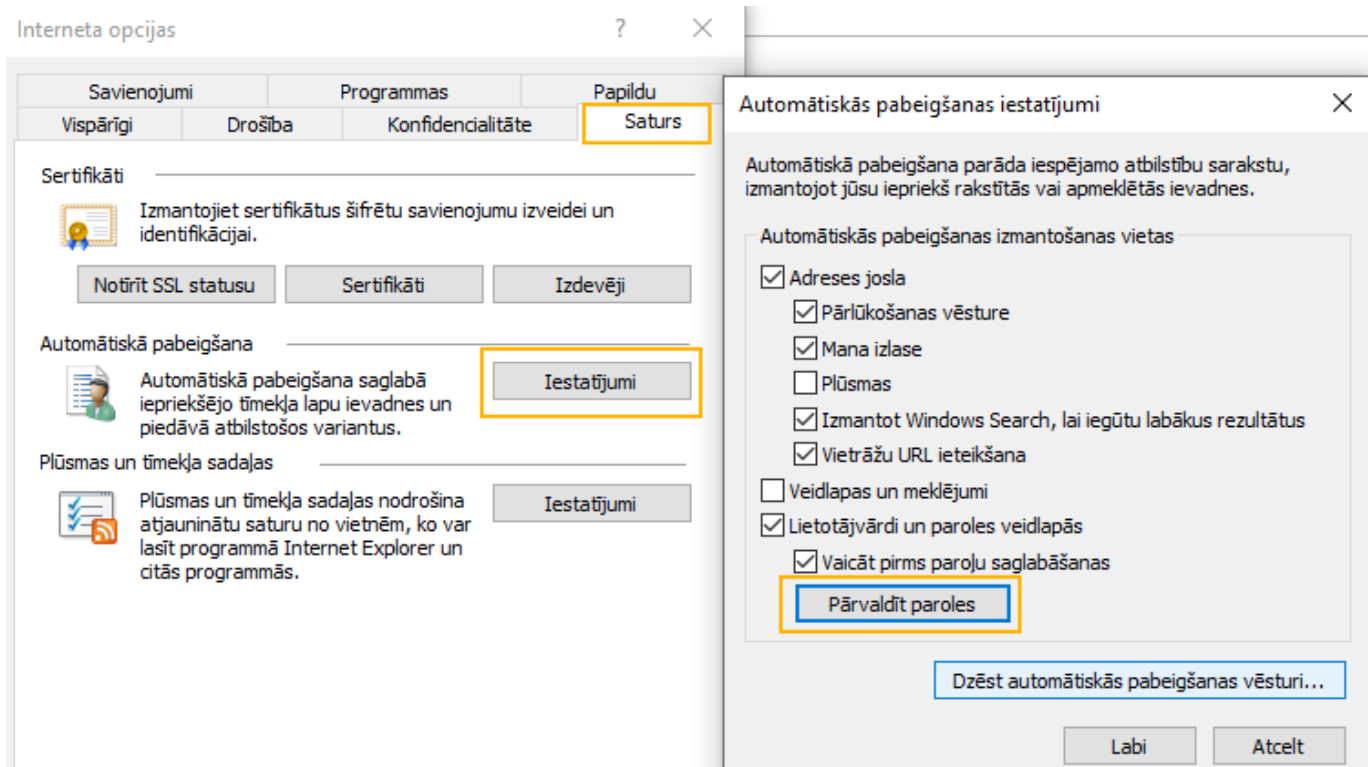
Interneta opcijas ? ✕

Savienojumi
Programmas
Papildu
Vispārīgi
Drošība
Konfidencialitāte
Saturs

Sertifikāti

Izmantojiet sertifikātus šifrētu savienojumu izveidei un identifikācijai.

Notīrīt SSL statusu
Sertifikāti
Izdevēji

Automātiskā pabeigšana

Automātiskā pabeigšana saglabā iepriekšējo tīmekļa lapu ievadnes un piedāvā atbilstošos variantus.

Iestatījumi

Plūsmas un tīmekļa sadaļas

Plūsmas un tīmekļa sadaļas nodrošina atjauninātu saturu no vietnēm, ko var lasīt programmā Internet Explorer un citās programmās.

Iestatījumi

Automātiskās pabeigšanas iestatījumi ✕

Automātiskā pabeigšana parāda iespējamo atbilstību sarakstu, izmantojot jūsu iepriekš rakstītās vai apmeklētās ievadnes.

Automātiskās pabeigšanas izmantošanas vietas

Adreses josla
Pārlūkošanas vēsture
Mana izlase
Plūsmas
Izmantot Windows Search, lai iegūtu labākus rezultātus
Vietrāžu URL ieteikšana
Veidlapas un meklējumi
Lietotājvārdi un paroles veidlapās
Vaicāt pirms paroļu saglabāšanas

Pārvaldīt paroles

Dzēst automātiskās pabeigšanas vēsturi...

Labi
Atcelt